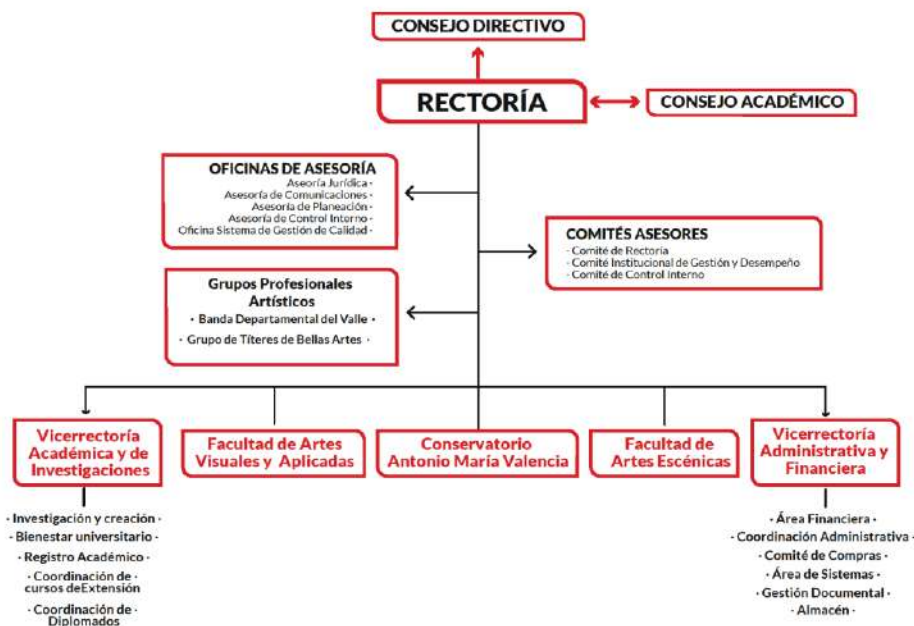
CONSEJO DIRECTIVO

RECTORÍA

CONSEJO ACADÉMICO

OFICINAS DE ASESORÍA
Asesoría Jurídica ·
Asesoría de Comunicaciones ·
Asesoría de Planeación ·
Asesoría de Control Interno ·
Oficina Sistema de Gestión de Calidad ·

COMITÉS ASESORES
· Comité de Rectoría
· Comité Institucional de Gestión y Desempeño
· Comité de Control Interno

Grupos Profesionales Artísticos
· Banda Departamental del Valle ·
· Grupo de Títeres de Bellas Artes ·

Vicerrectoría Académica y de Investigaciones

Facultad de Artes Visuales y Aplicadas

Conservatorio Antonio María Valencia

Facultad de Artes Escénicas

Vicerrectoría Administrativa y Financiera

· Investigación y creación ·
· Bienestar universitario ·
· Registro Académico ·
· Coordinación de cursos deExtensión
· Coordinación de · Diplomados

· Área Financiera ·
· Coordinación Administrativa ·
· Comité de Compras ·
· Área de Sistemas ·
· Gestión Documental ·
· Almacén ·